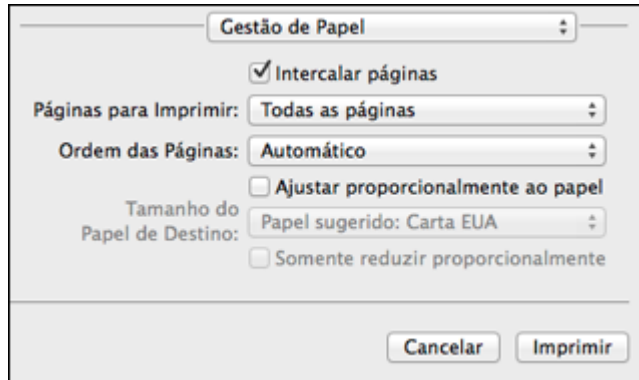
Gestão de Papel

Intercalar páginas

Páginas para Imprimir: Todas as páginas

Ordem das Páginas: Automático

Ajustar proporcionalmente ao papel

Tamanho do Papel de Destino: Papel sugerido: Carta EUA

Somente reduzir proporcionalmente

Cancelar Imprimir